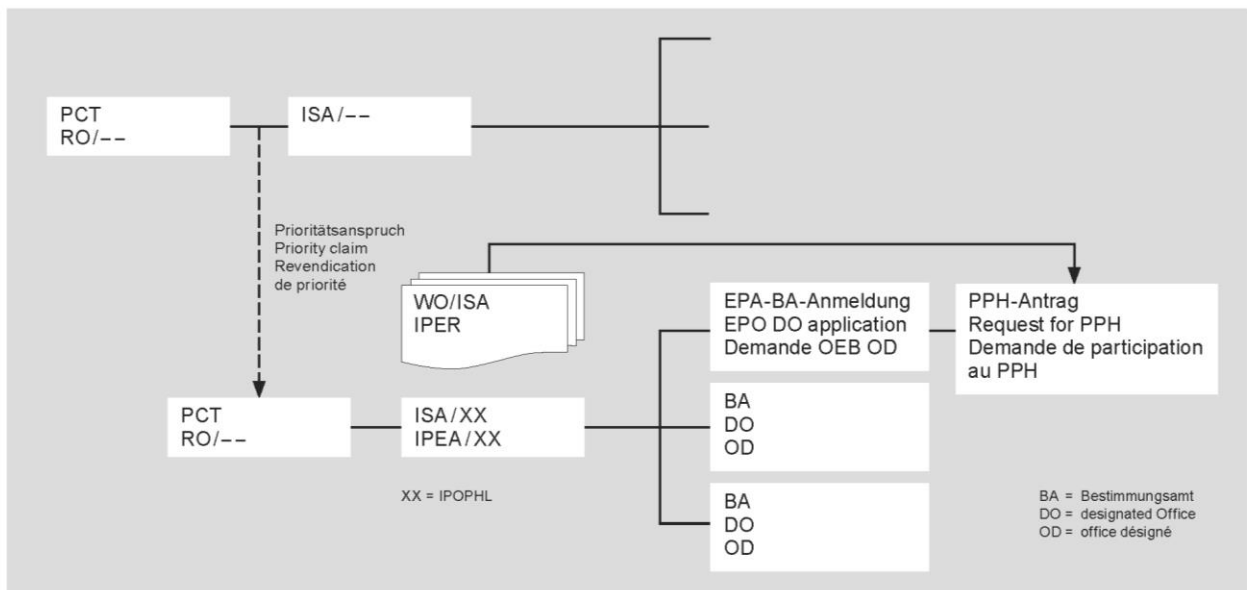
PCT
RO/––

ISA/––

Prioritätsanspruch
Priority claim
Revendication
de priorité

WO/ISA
IPER

EPA-BA-Anmeldung
EPO DO application
Demande OEB OD

PPH-Antrag
Request for PPH
Demande de participation au PPH

PCT
RO/––

ISA/XX
IPEA/XX

XX = IPOPHL

BA
DO
OD

BA
DO
OD

BA = Bestimmungsamt
DO = designated Office
OD = office désigné